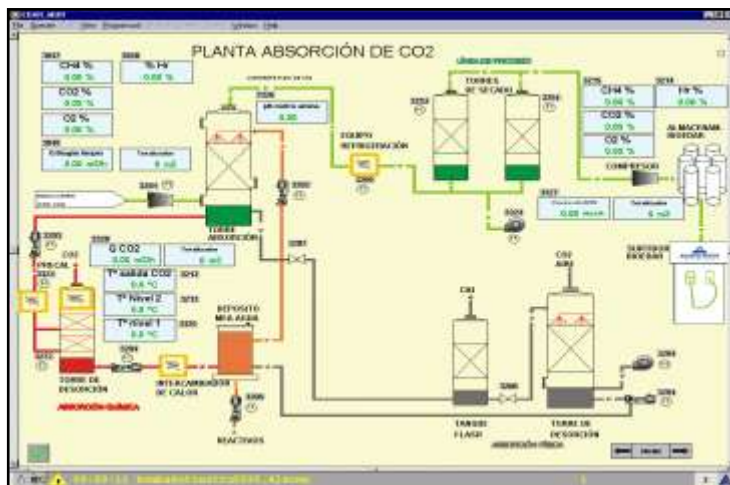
PLANTA ABSORCIÓN DE CO2

CH4 %
0.00 %
% H2
0.00 %
CO2 %
0.00 %
O2 %
0.00 %
Caudal biogás
0.00 m3/h
Totalizador
0 m3

pH control amina
0.00

LÍNEA DE PROCESO
TORRES DE SECADO

EQUIPO REFRIGERACIÓN

CH4 %
0.00 %
H2 %
0.00 %
CO2 %
0.00 %
O2 %
0.00 %

ALMACENAM. BIOGÁS

COMPRESOR

0.00 m3/h
Totalizador
0 m3

SURTIDOR BIOGÁS

TORRE ABSORCIÓN

Q CO2
0.00 m3/h
Totalizador
0 m3

Tª salida CO2
0.0 °C
Tª Nivel 2
0.0 °C
Tª Nivel 1
0.0 °C

CO2

DEPÓSITO MEA AGUA

TORRE DE DESORCIÓN
ABSORCIÓN QUÍMICA

INTERCAMBIADOR DE CALOR

REACTIVOS

CH4

CO2 AIRE

TANQUE FLASH

TORRE DE DESORCIÓN

ABSORCIÓN FÍSICA